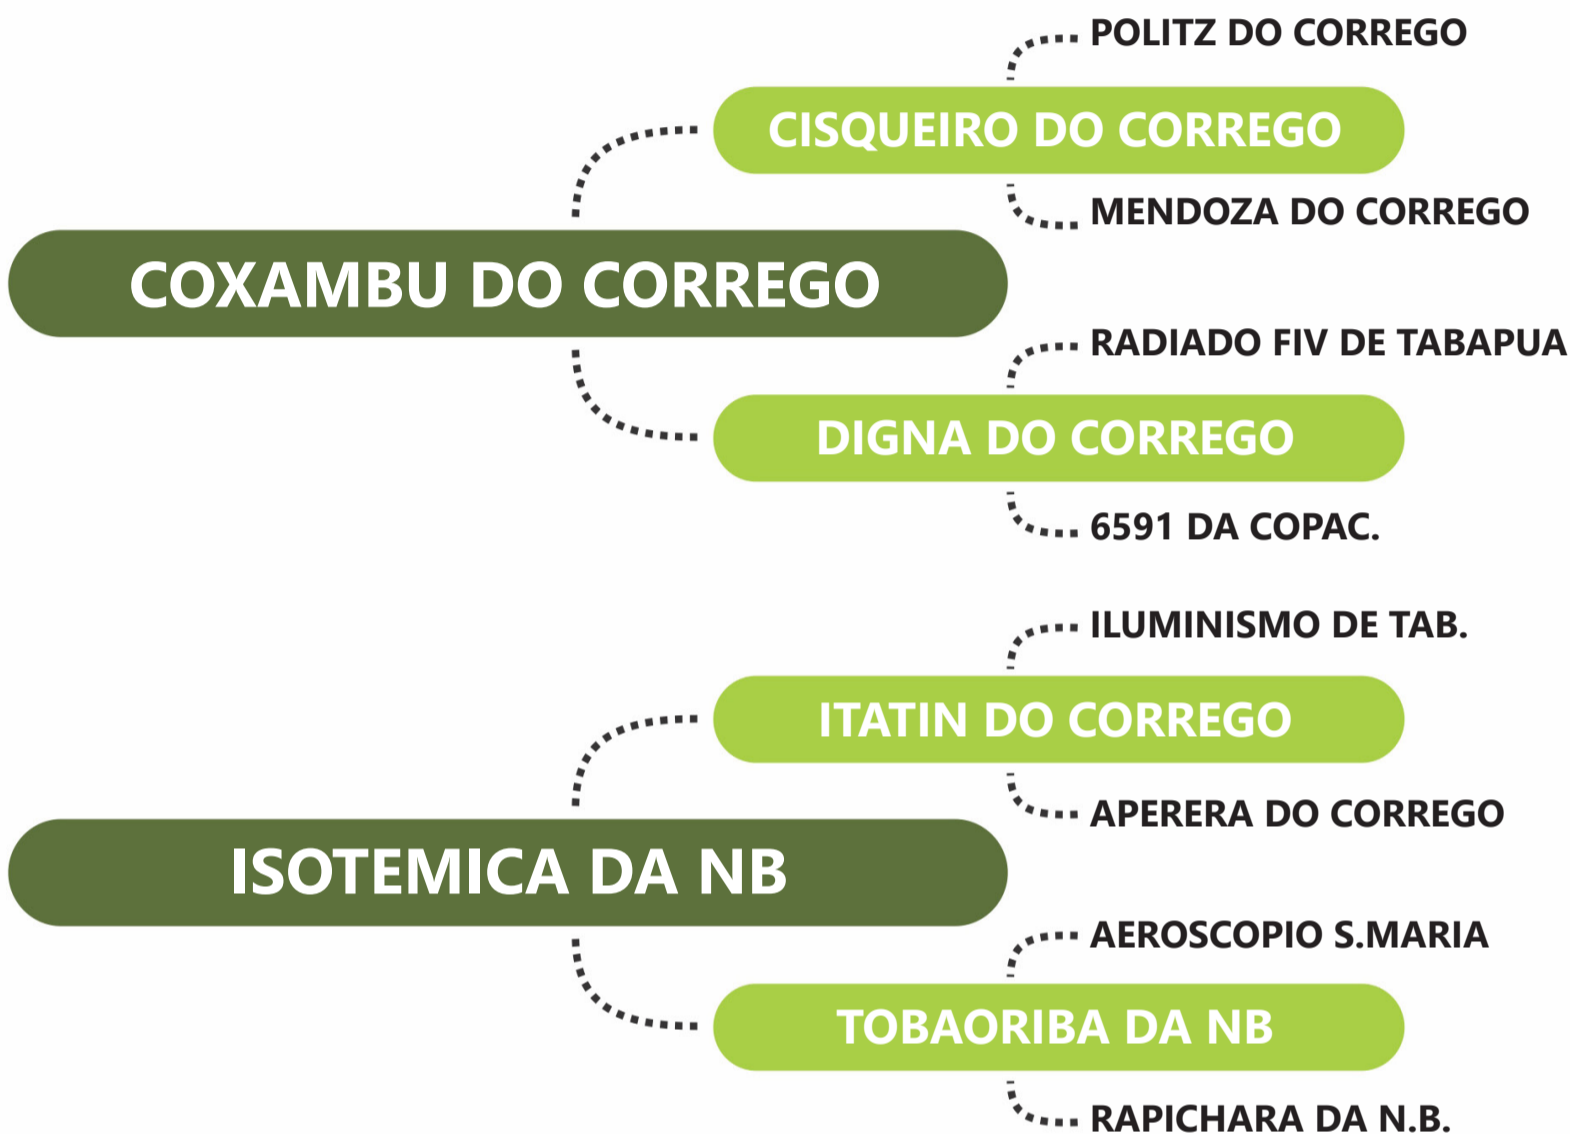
POLITZ DO CORREGO
CISQUEIRO DO CORREGO
MENDOZA DO CORREGO
COXAMBU DO CORREGO
RADIADO FIV DE TABAPUA
DIGNA DO CORREGO
6591 DA COPAC.
ILUMINISMO DE TAB.
ITATIN DO CORREGO
APERERA DO CORREGO
ISOTEMICA DA NB
AEROSCOPIO S.MARIA
TOBAORIBA DA NB
RAPICHARA DA N.B.